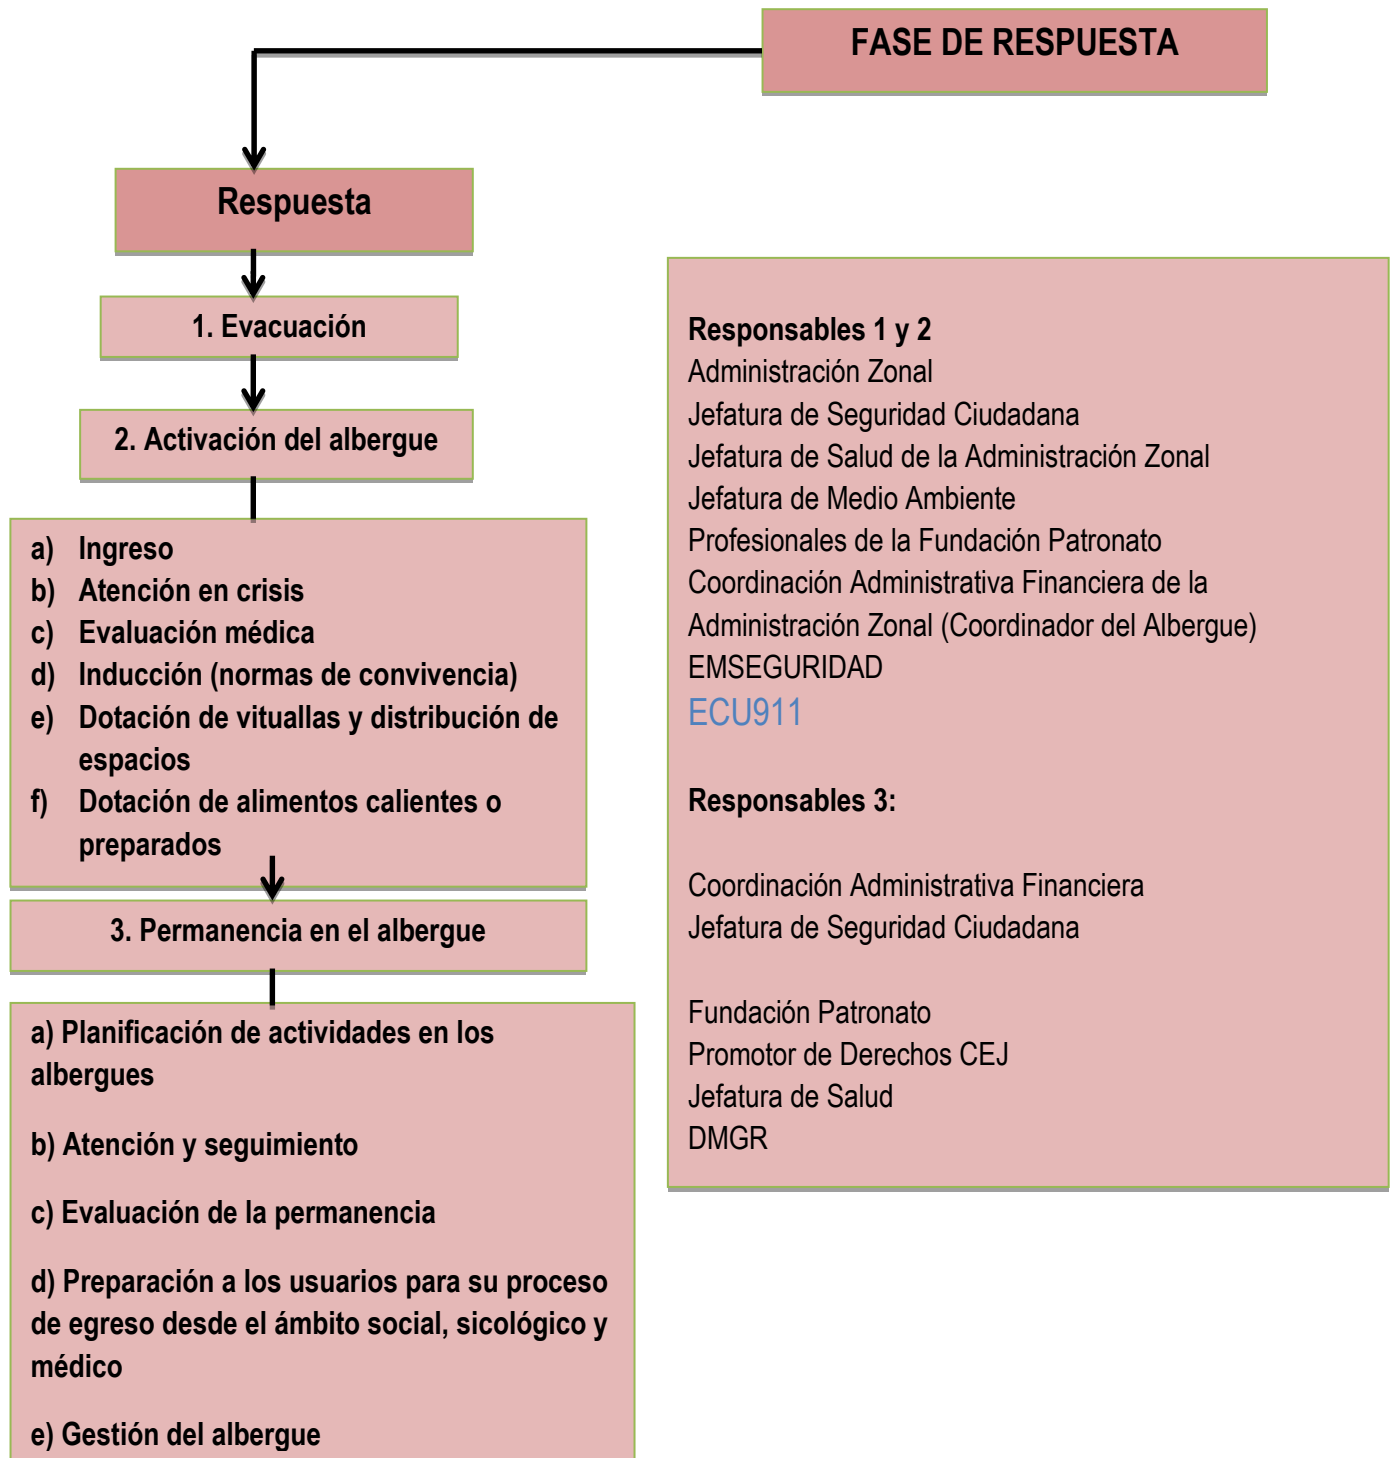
FASE DE RESPUESTA

Respuesta

1. Evacuación

2. Activación del albergue

a) Ingreso
b) Atención en crisis
c) Evaluación médica
d) Inducción (normas de convivencia)
e) Dotación de vituallas y distribución de espacios
f) Dotación de alimentos calientes o preparados

3. Permanencia en el albergue

a) Planificación de actividades en los albergues

b) Atención y seguimiento

c) Evaluación de la permanencia

d) Preparación a los usuarios para su proceso de egreso desde el ámbito social, sicológico y médico

e) Gestión del albergue

Responsables 1 y 2
Administración Zonal
Jefatura de Seguridad Ciudadana
Jefatura de Salud de la Administración Zonal
Jefatura de Medio Ambiente
Profesionales de la Fundación Patronato
Coordinación Administrativa Financiera de la Administración Zonal (Coordinador del Albergue)
EMSEGURIDAD
ECU911

Responsables 3:

Coordinación Administrativa Financiera
Jefatura de Seguridad Ciudadana

Fundación Patronato
Promotor de Derechos CEJ
Jefatura de Salud
DMGR